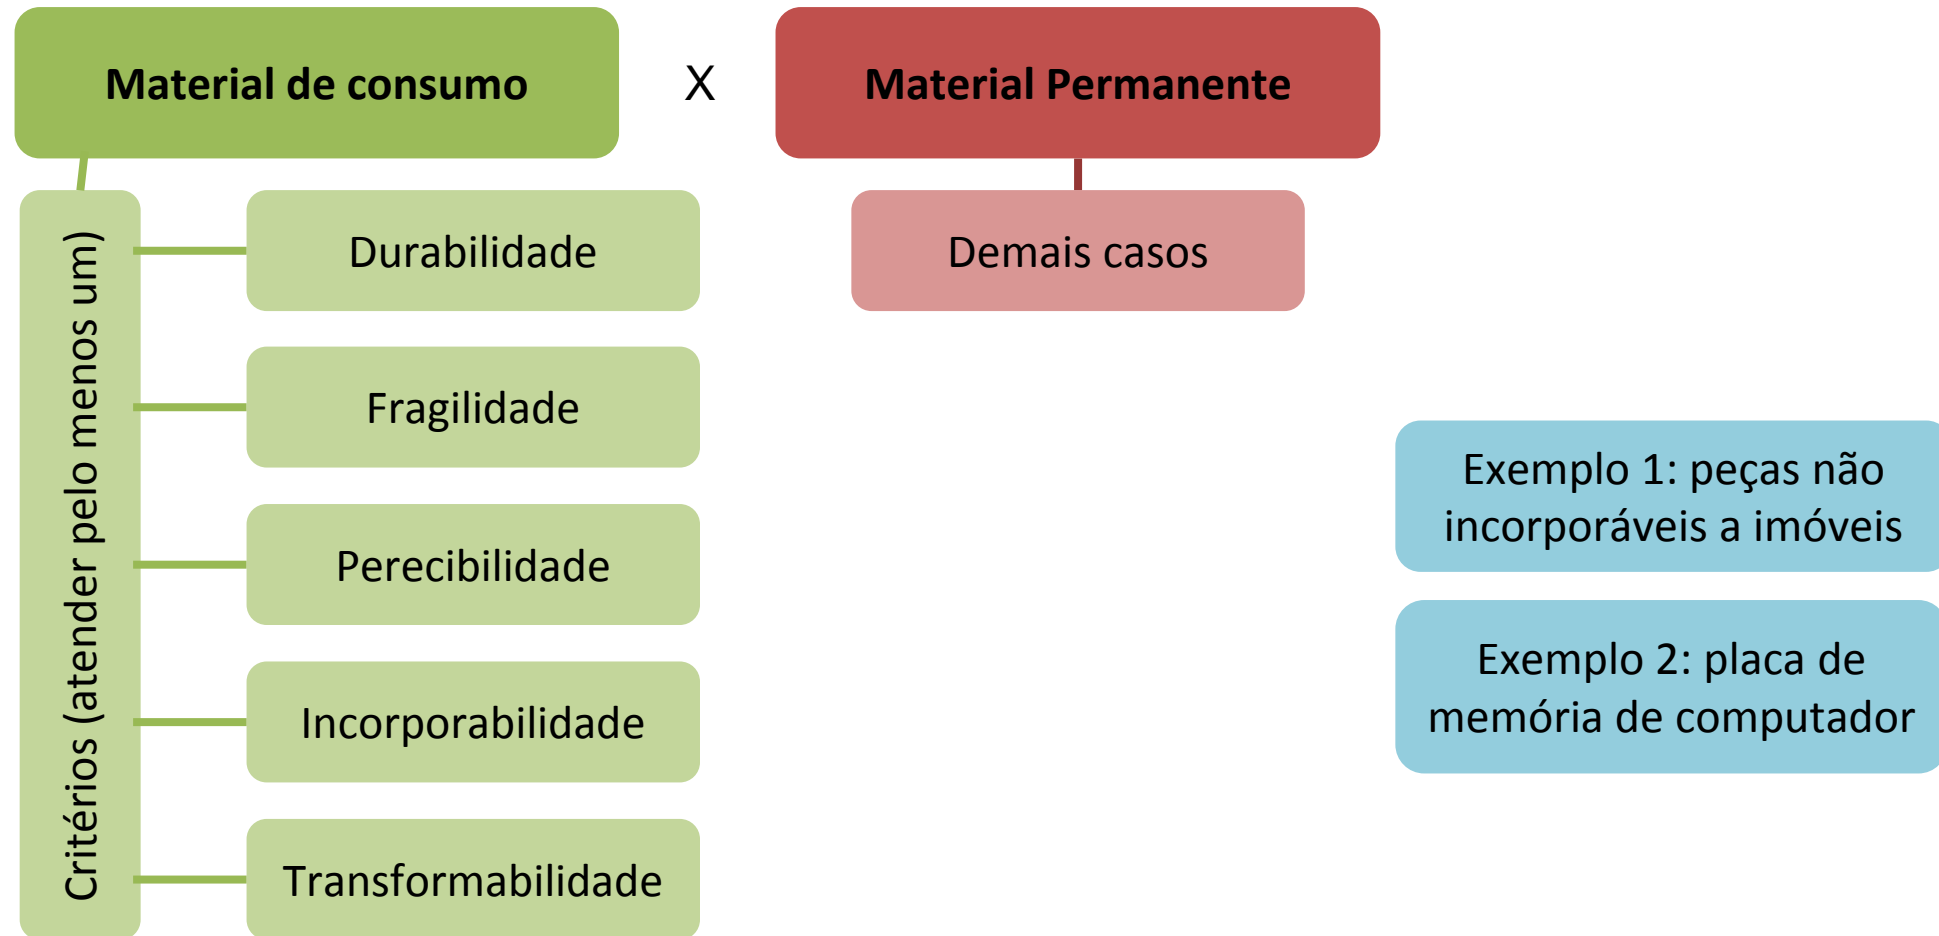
Material de consumo

X

Material Permanente

Critérios (atender pelo menos um)

Durabilidade

Fragilidade

Perecibilidade

Incorporabilidade

Transformabilidade

Demais casos

Exemplo 1: peças não incorporáveis a imóveis

Exemplo 2: placa de memória de computador